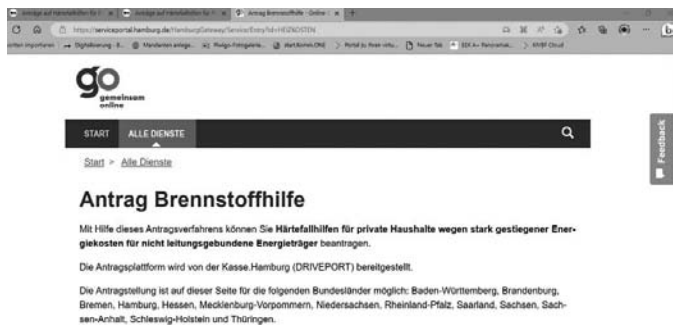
Antrag Brennstoffhilfe - Online

https://serviceportal.hamburg.de/HamburgGateway/Service/Entry/Id=HEZKOSTEN

go gemeinsam online

START ALLE DIENSTE

Start > Alle Dienste

Feedback

Antrag Brennstoffhilfe

Mit Hilfe dieses Antragsverfahrens können Sie Härtefallhilfen für private Haushalte wegen stark gestiegener Energiekosten für nicht leitungsgebundene Energieträger beantragen.

Die Antragsplattform wird von der Kasse.Hamburg (DRIVEPORT) bereitgestellt.

Die Antragstellung ist auf dieser Seite für die folgenden Bundesländer möglich: Baden-Württemberg, Brandenburg, Bremen, Hamburg, Hessen, Mecklenburg-Vorpommern, Niedersachsen, Rheinland-Pfalz, Saarland, Sachsen, Sachsen-Anhalt, Schleswig-Holstein und Thüringen.